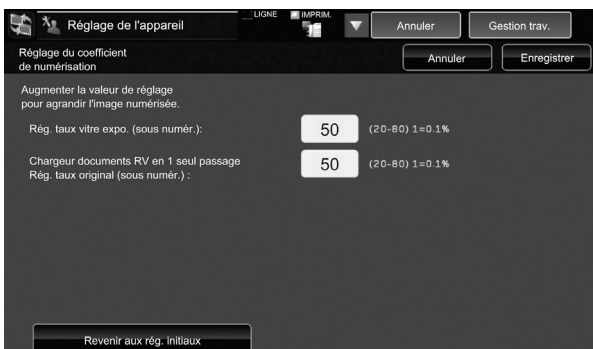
Réglage de l'appareil

LIGNE

IMPRIM.

Annuler

Gestion trav.

Réglage du coefficient de numérisation

Annuler

Enregistrer

Augmenter la valeur de réglage pour agrandir l'image numérisée.

Rég. taux vitre expo. (sous numér.):

50

(20-80) 1=0.1%

Chargeur documents RV en 1 seul passage Rég. taux original (sous numér.) :

50

(20-80) 1=0.1%

Revenir aux rég. initiaux